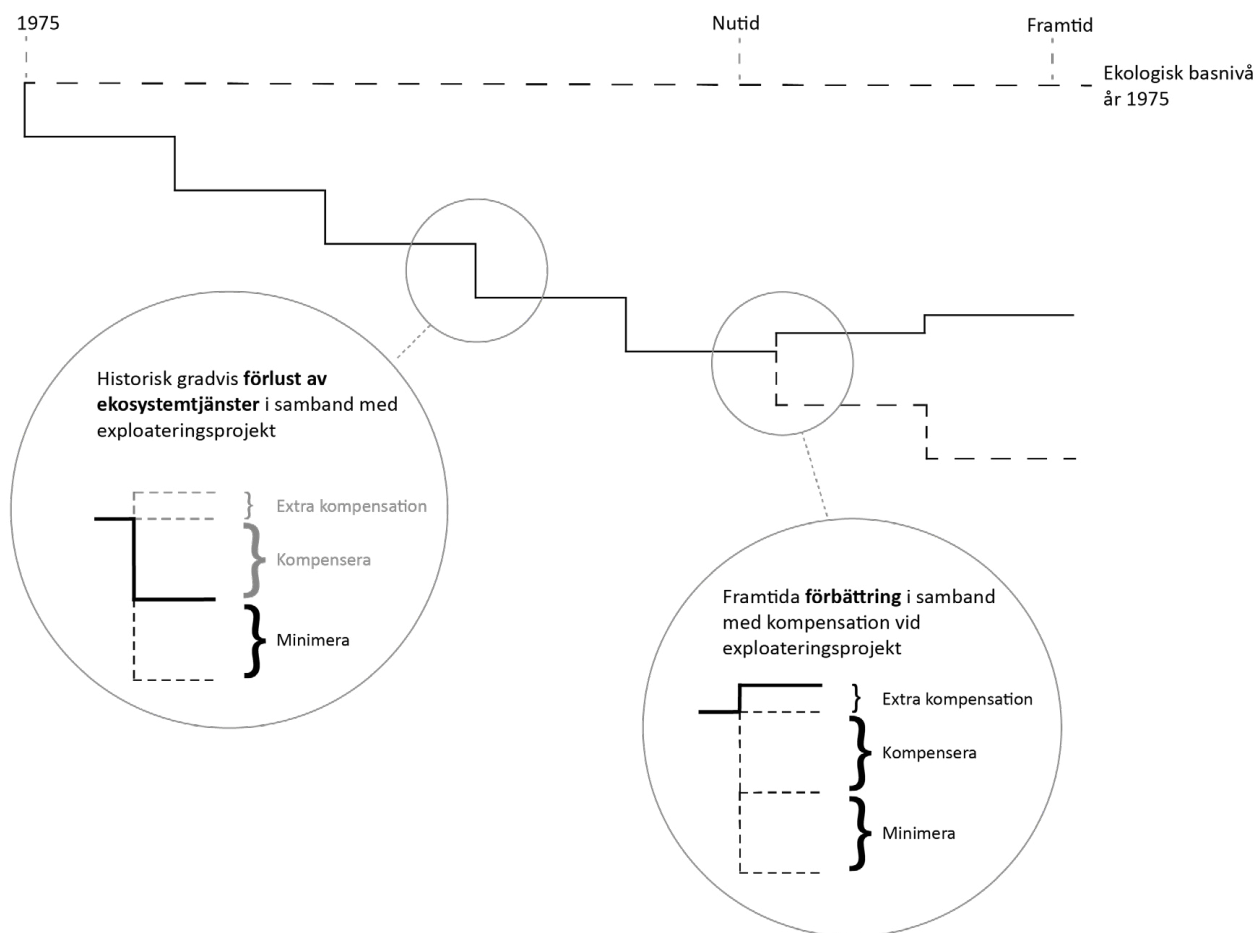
1975

Nutid

Framtid

Ekologisk basnivå år 1975

Historisk gradvis **förlust av ekosystemtjänster** i samband med exploateringsprojekt

Extra kompensation

Kompensera

Minimera

Framtida **förbättring** i samband med kompensation vid exploateringsprojekt

Extra kompensation

Kompensera

Minimera